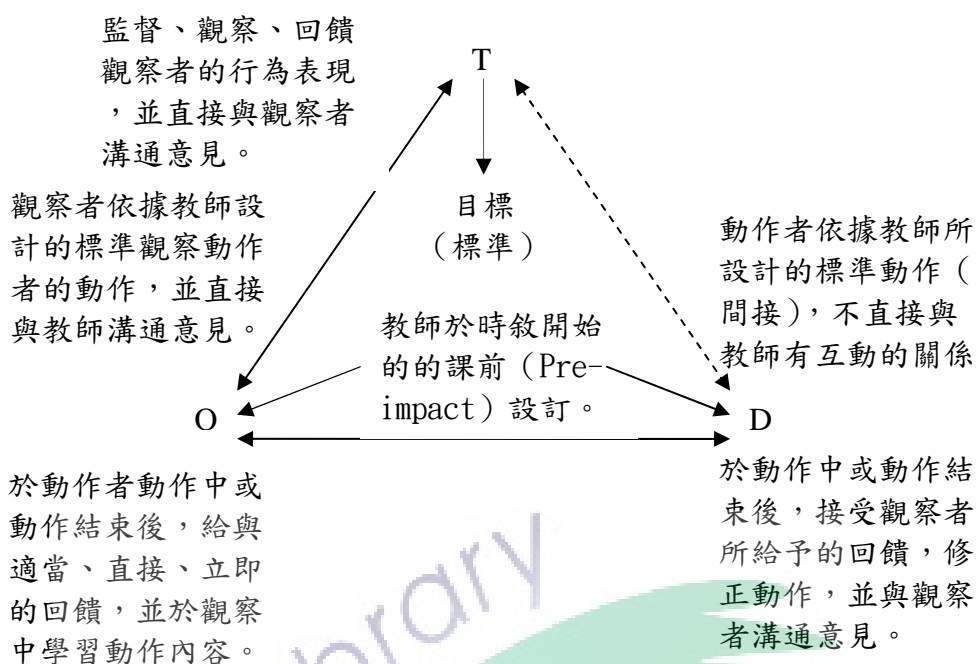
監督、觀察、回饋觀察者的行為表現，並直接與觀察者溝通意見。

T

觀察者依據教師設計的標準觀察動作者的動作，並直接與教師溝通意見。

目標
（標準）

動作者依據教師所設計的標準動作（間接），不直接與教師有互動的關係

教師於時敘開始的的課前（Pre-impact）設訂。

O

D

於動作者動作中或動作結束後，給與適當、直接、立即的回饋，並於觀察中學習動作內容。

於動作中或動作結束後，接受觀察者所給予的回饋，修正動作，並與觀察者溝通意見。

library